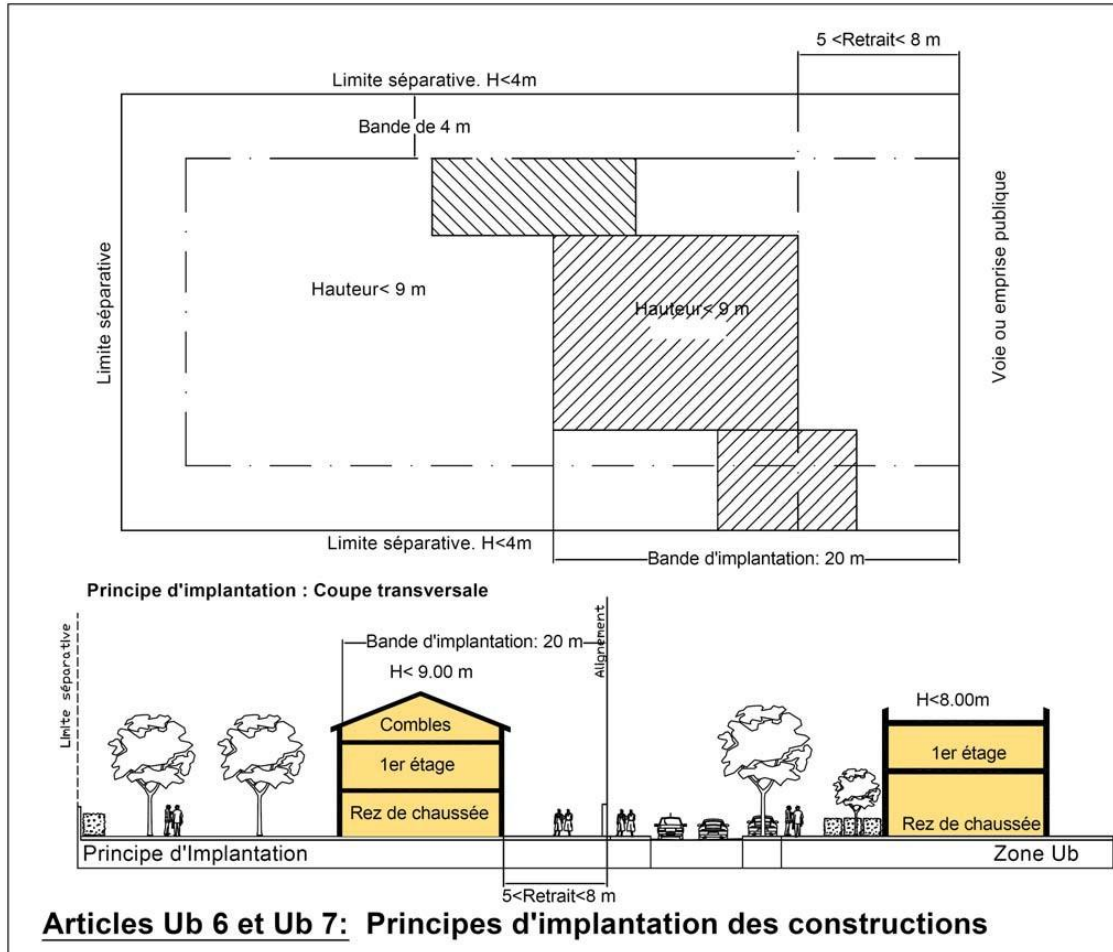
5 <Retrait< 8 m

Limite séparative. H<4m

Bande de 4 m

Limite séparative

Hauteur< 9 m

Hauteur< 9 m

Voie ou emprise publique

Limite séparative. H<4m

Bande d'implantation: 20 m

Principe d'implantation : Coupe transversale

Limite séparative

Bande d'implantation: 20 m

Alignement

H< 9.00 m

Combles

1er étage

Rez de chaussée

H<8.00m

1er étage

Rez de chaussée

Principe d'Implantation

Zone Ub

5<Retrait<8 m

Articles Ub 6 et Ub 7: Principes d'implantation des constructions